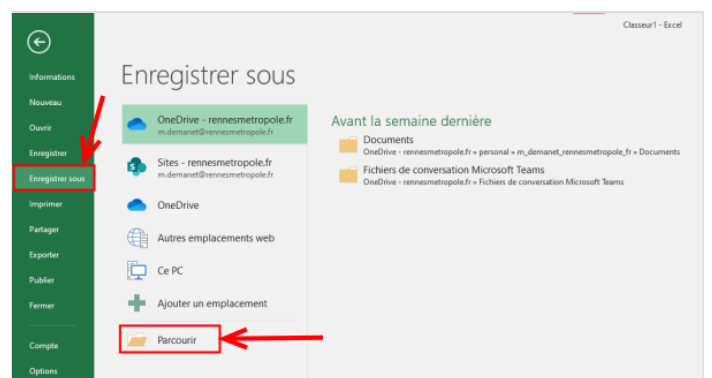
Classeur1 - Excel

Informations
Nouveau
Ouvrir
Enregistrer
Enregistrer sous
Imprimer
Partager
Exporter
Publier
Fermer
Compte
Options

Enregistrer sous

OneDrive - rennesmetropole.fr
m.demanet@rennesmetropole.fr

Sites - rennesmetropole.fr
m.demanet@rennesmetropole.fr

OneDrive

Autres emplacements web

Ce PC

Ajouter un emplacement

Parcourir

Avant la semaine dernière

Documents
OneDrive - rennesmetropole.fr » personal » m_demanet_rennesmetropole_fr » Documents

Fichiers de conversation Microsoft Teams
OneDrive - rennesmetropole.fr » Fichiers de conversation Microsoft Teams